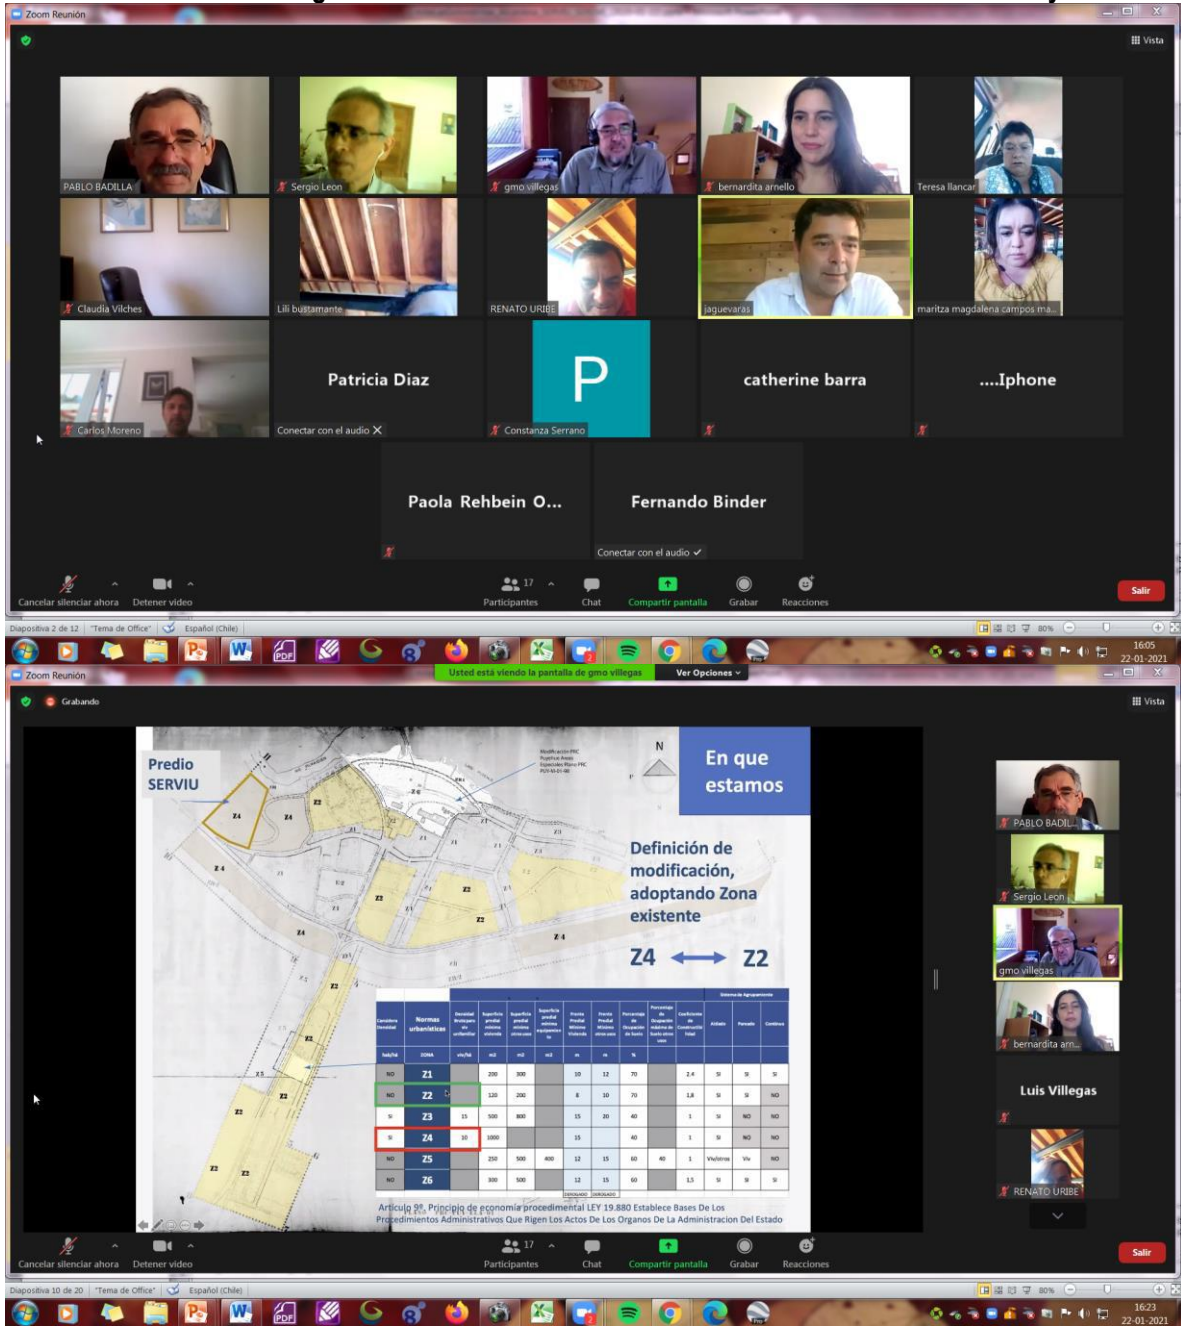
Zoom Reunión

Vista

PABLO BADILLA
Sergio Leon
gmo villegas
bernardita arnello
Teresa llancar
Claudia Vilches
Lili bustamante
RENATO URIBE
jaguevaras
maritza magdalena campos ma...
Carlos Moreno
Patricia Diaz
Conectar con el audio
P
Constanza Serrano
catherine barra
....Iphone
Paola Rehbein O...
Fernando Binder
Conectar con el audio

Cancelar silenciar ahora
Detener video
17
Participantes
Chat
Compartir pantalla
Grabar
Reacciones
Salir

Diapositiva 2 de 12 "Tema de Office" Español (Chile) 80%
16:05
22-01-2021

Zoom Reunión
Usted está viendo la pantalla de gmo villegas
Ver Opciones
Grabando
Vista

Predio SERVIU

N

En que estamos

Definición de modificación, adoptando Zona existente

Z4 ⟷ Z2

| Carácter Densidad | Normas urbanísticas | Densidad Bruta | Superficie predial mínima vivienda | Superficie predial mínima otros usos | Superficie predial mínima equipamiento | Frente Predial Mínimo Vivienda | Frente Predial Mínimo otros usos | Porcentaje de Ocupación de Suelo | Porcentaje máximo de Construcción | Coeficiente de Constructibilidad | Aislado | Pareado | Continuo |
|---|---|---|---|---|---|---|---|---|---|---|---|---|---|
| hab/há | ZONA | viv/há | m2 | m2 | m2 | m | m | % | | | | | |
| NO | Z1 | | 200 | 300 | | 10 | 12 | 70 | | 2,4 | SI | SI | SI |
| NO | Z2 | | 120 | 200 | | 8 | 10 | 70 | | 1,8 | SI | SI | NO |
| SI | Z3 | 15 | 500 | 800 | | 15 | 20 | 40 | | 1 | SI | NO | NO |
| SI | Z4 | 10 | 1000 | | | 15 | | 40 | | 1 | SI | NO | NO |
| NO | Z5 | | 250 | 500 | 400 | 12 | 15 | 60 | 40 | 1 | Viv/otros | Viv | NO |
| NO | Z6 | | 300 | 500 | | 12 | 15 | 60 | | 1,5 | SI | SI | SI |

Articulo 9°. Principio de economía procedimental LEY 19.880 Establece Bases De Los Procedimientos Administrativos Que Rigen Los Actos De Los Organos De La Administracion Del Estado

PABLO BADIL...
Sergio Leon
gmo villegas
bernardita arn...
Luis Villegas
RENATO URIBE

Cancelar silenciar ahora
Detener video
17
Participantes
Chat
Compartir pantalla
Grabar
Reacciones
Salir

Diapositiva 10 de 20 "Tema de Office" Español (Chile) 80%
16:23
22-01-2021